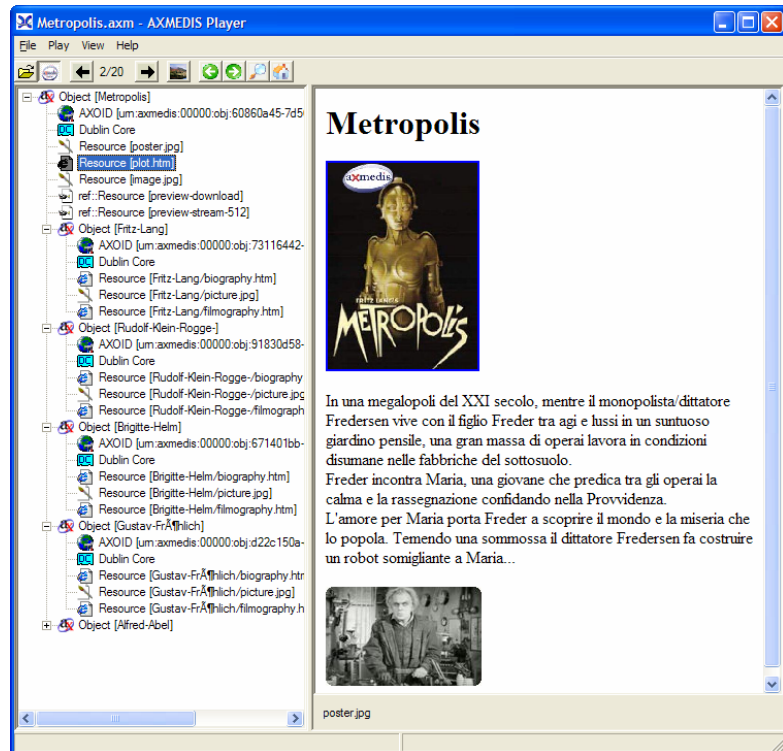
Metropolis.axm - AXMEDIS Player

File Play View Help

2/20

Object [Metropolis]
AXOID [urn:axmedis:00000:obj:60860a45-7d5
Dublin Core
Resource [poster.jpg]
Resource [plot.htm]
Resource [image.jpg]
ref::Resource [preview-download]
ref::Resource [preview-stream-512]
Object [Fritz-Lang]
AXOID [urn:axmedis:00000:obj:73116442-
Dublin Core
Resource [Fritz-Lang/biography.htm]
Resource [Fritz-Lang/picture.jpg]
Resource [Fritz-Lang/filmography.htm]
Object [Rudolf-Klein-Rogge-]
AXOID [urn:axmedis:00000:obj:91830d58-
Dublin Core
Resource [Rudolf-Klein-Rogge-/biography
Resource [Rudolf-Klein-Rogge-/picture.jpg
Resource [Rudolf-Klein-Rogge-/filmograph
Object [Brigitte-Helm]
AXOID [urn:axmedis:00000:obj:671401bb-
Dublin Core
Resource [Brigitte-Helm/biography.htm]
Resource [Brigitte-Helm/picture.jpg]
Resource [Brigitte-Helm/filmography.htm]
Object [Gustav-FrÃ¶hlich]
AXOID [urn:axmedis:00000:obj:d22c150a-
Dublin Core
Resource [Gustav-FrÃ¶hlich/biography.htr
Resource [Gustav-FrÃ¶hlich/picture.jpg]
Resource [Gustav-FrÃ¶hlich/filmography.h
Object [Alfred-Abel]

Metropolis

axmedis

FRITZ LANG'S

METROPOLIS

In una megalopoli del XXI secolo, mentre il monopolista/dittatore Fredersen vive con il figlio Freder tra agi e lussi in un suntuoso giardino pensile, una gran massa di operai lavora in condizioni disumane nelle fabbriche del sottosuolo.
Freder incontra Maria, una giovane che predica tra gli operai la calma e la rassegnazione confidando nella Provvidenza.
L'amore per Maria porta Freder a scoprire il mondo e la miseria che lo popola. Temendo una sommossa il dittatore Fredersen fa costruire un robot somigliante a Maria...

poster.jpg